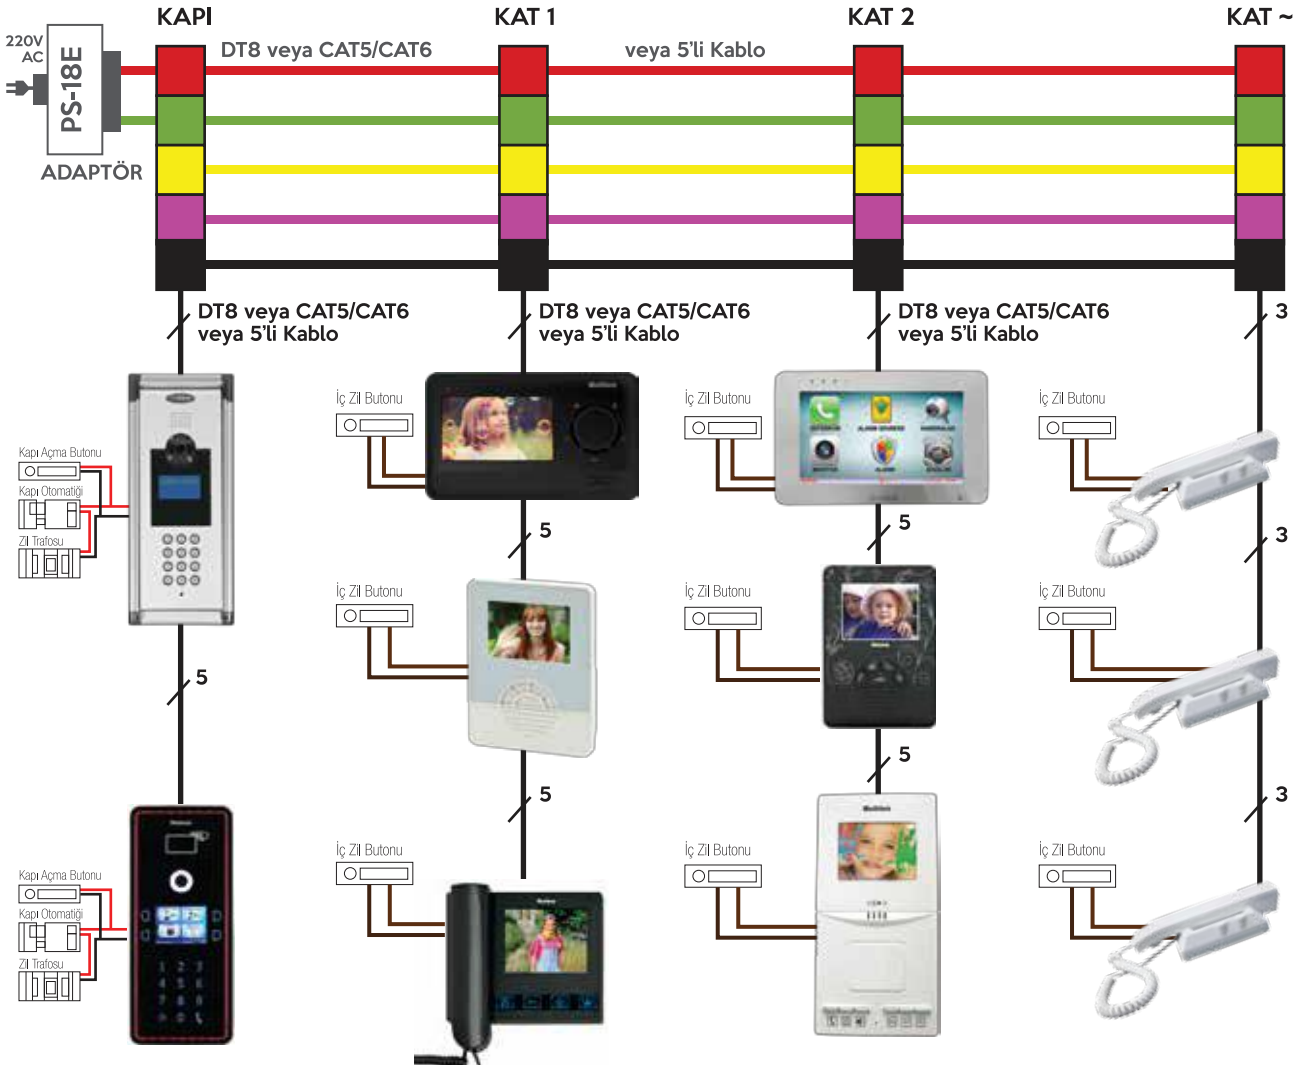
220V AC

PS-18E

ADAPTÖR

KAPI

KAT 1

KAT 2

KAT ~

DT8 veya CAT5/CAT6

veya 5'li Kablo

DT8 veya CAT5/CAT6 veya 5'li Kablo

DT8 veya CAT5/CAT6 veya 5'li Kablo

DT8 veya CAT5/CAT6 veya 5'li Kablo

3

Kapı Açma Butonu

Kapı Otomatiği

Zil Trafosu

İç Zil Butonu

İç Zil Butonu

İç Zil Butonu

5

5

3

İç Zil Butonu

İç Zil Butonu

İç Zil Butonu

5

5

5

3

Kapı Açma Butonu

Kapı Otomatiği

Zil Trafosu

İç Zil Butonu

İç Zil Butonu

İç Zil Butonu